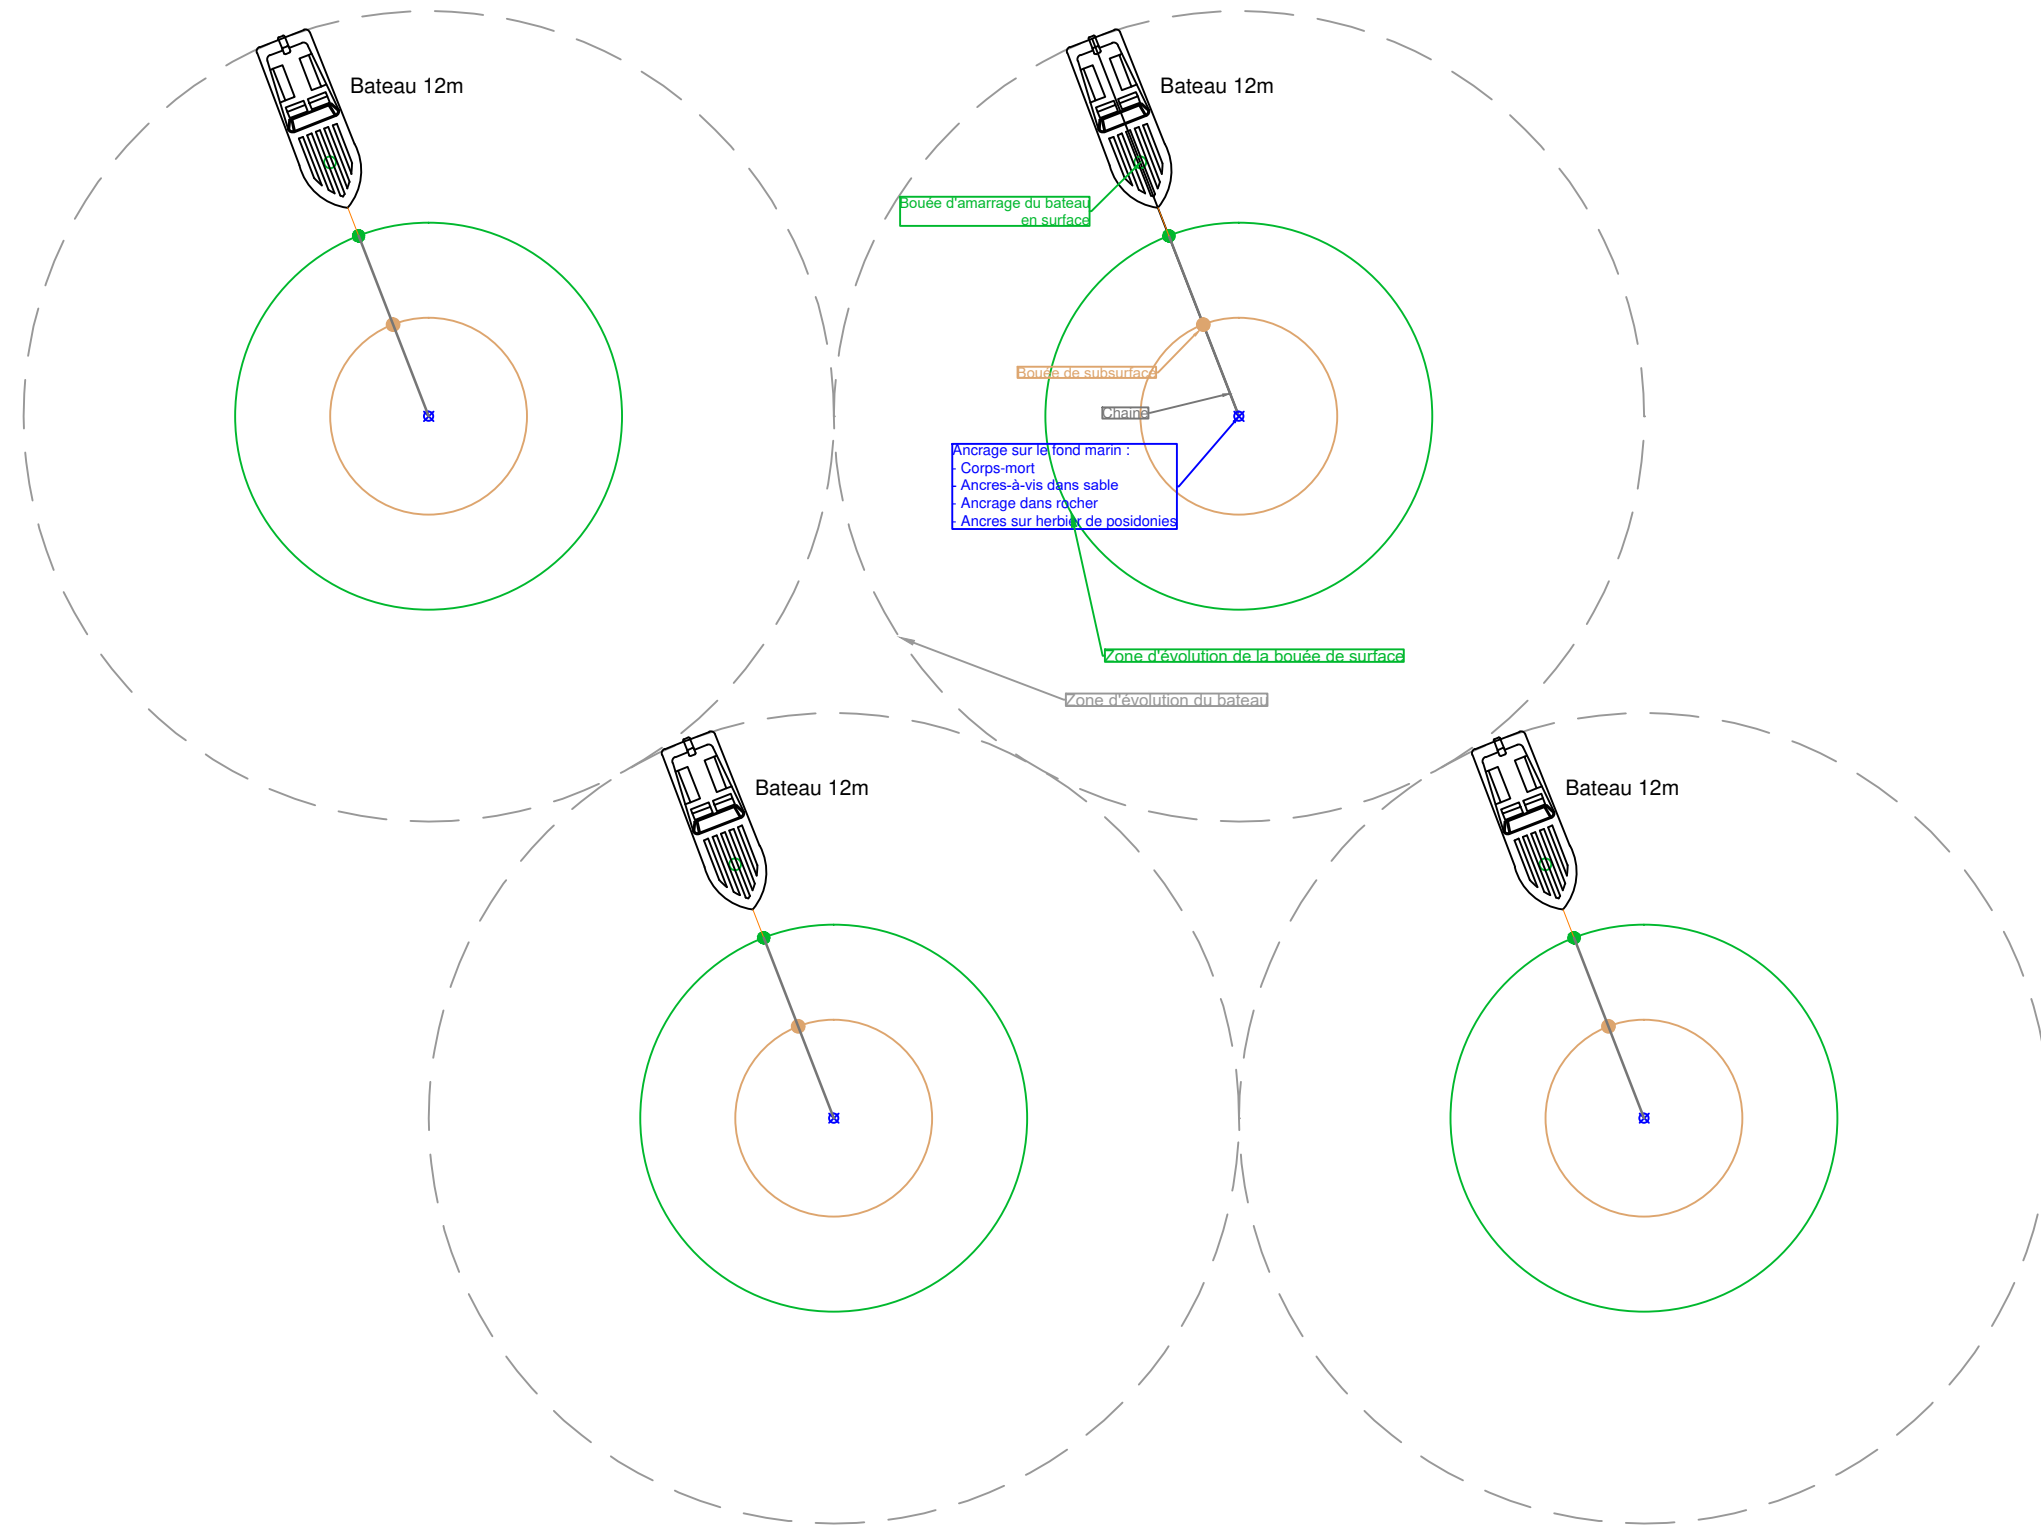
Bateau 12m

Bateau 12m

Bouée d'amarrage du bateau en surface

Bouée de subsurface

Chaîne

Ancrage sur le fond marin :
- Corps-mort
- Ancres-à-vis dans sable
- Ancrage dans rocher
- Ancres sur herbier de posidonies

Zone d'évolution de la bouée de surface

Zone d'évolution du bateau

Bateau 12m

Bateau 12m